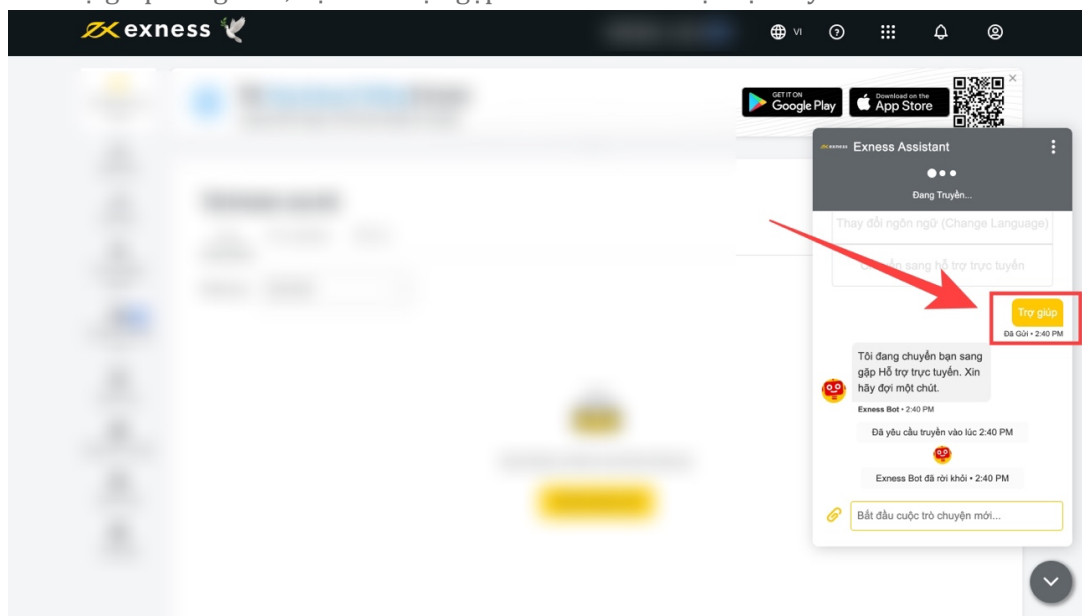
exness

VI

GET IT ON Google Play

Download on the App Store

Exness Assistant

Đang Truyền...

Thay đổi ngôn ngữ (Change Language)

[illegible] sang hỗ trợ trực tuyến

Trợ giúp

Đã Gửi • 2:40 PM

Tôi đang chuyển bạn sang gặp Hỗ trợ trực tuyến. Xin hãy đợi một chút.

Exness Bot • 2:40 PM

Đã yêu cầu truyền vào lúc 2:40 PM

Exness Bot đã rời khỏi • 2:40 PM

Bắt đầu cuộc trò chuyện mới...